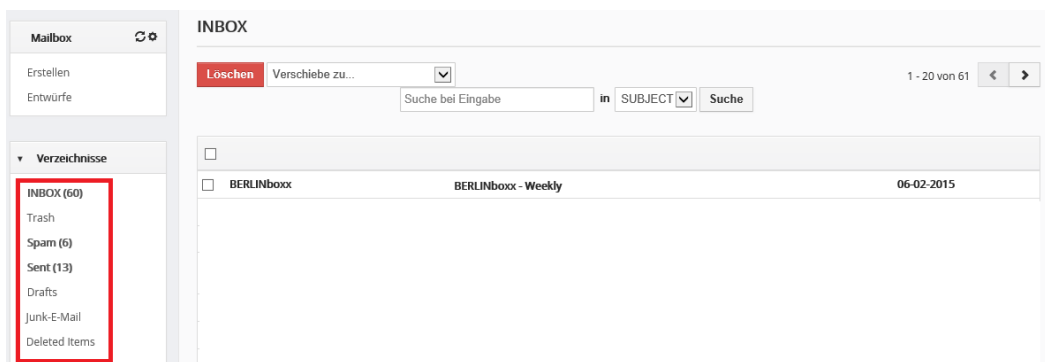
Mailbox

Erstellen
Entwürfe

▾ Verzeichnisse

INBOX (60)
Trash
Spam (6)
Sent (13)
Drafts
Junk-E-Mail
Deleted Items

INBOX

Löschen Verschiebe zu...

Suche bei Eingabe in SUBJECT Suche

1 - 20 von 61 < >

BERLINboxx BERLINboxx - Weekly 06-02-2015